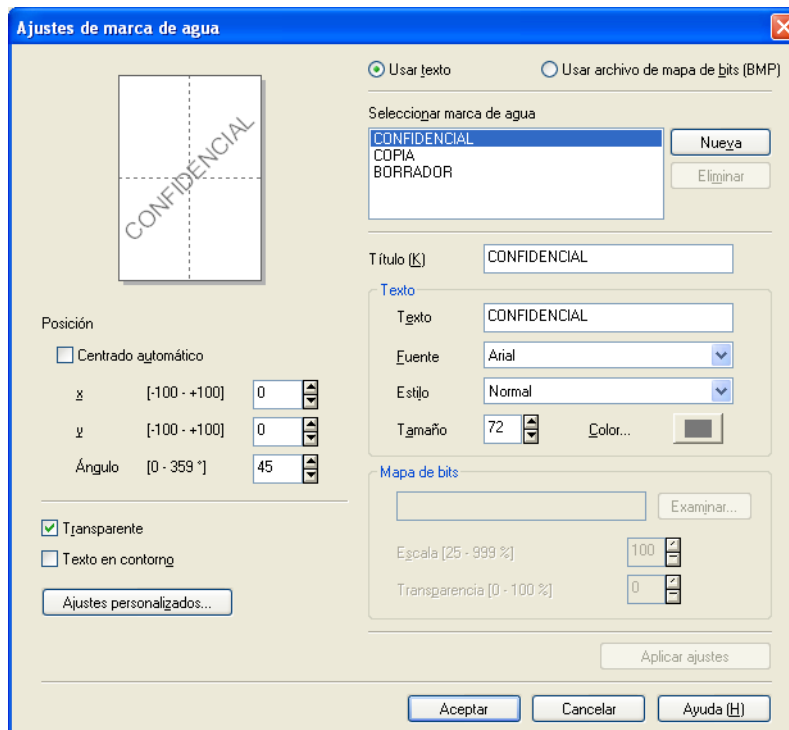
Ajustes de marca de agua

CONFIDENCIAL

Posición

Centrado automático

x [-100 - +100] 0

y [-100 - +100] 0

Ángulo [0 - 359 °] 45

Transparente

Texto en contorno

Ajustes personalizados...

Usar texto

Usar archivo de mapa de bits (BMP)

Seleccionar marca de agua

CONFIDENCIAL
COPIA
BORRADOR

Nueva

Eliminar

Título (K) CONFIDENCIAL

Texto

Texto CONFIDENCIAL

Fuente Arial

Estilo Normal

Tamaño 72

Color...

Mapa de bits

Examinar...

Escala [25 - 999 %] 100

Transparencia [0 - 100 %] 0

Aplicar ajustes

Aceptar

Cancelar

Ayuda (H)